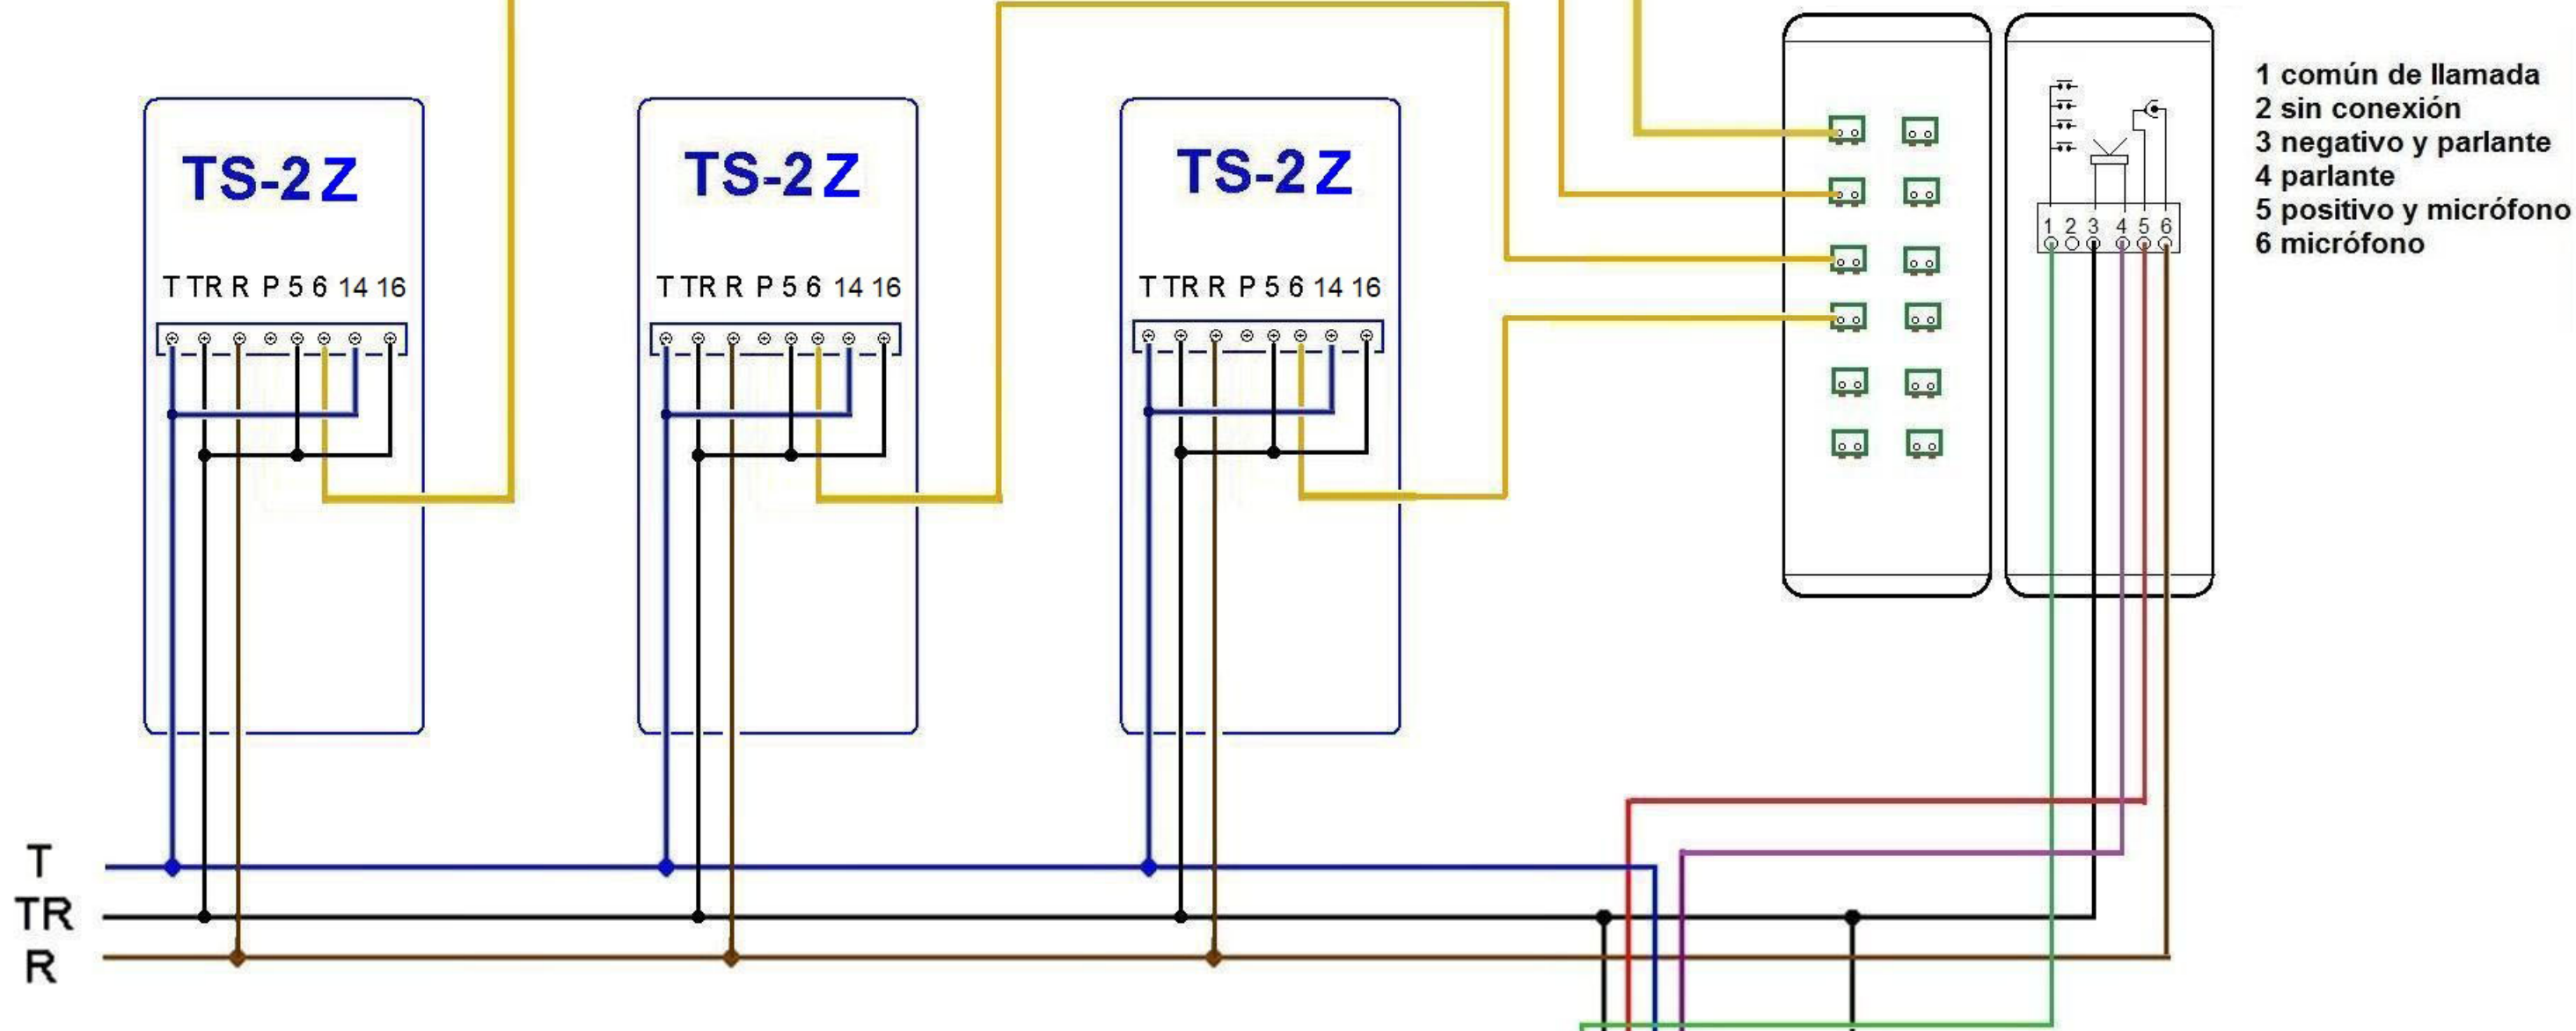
TS-2Z

T TR R P 5 6 14 16

TS-2Z

T TR R P 5 6 14 16

TS-2Z

T TR R P 5 6 14 16

1 2 3 4 5 6

1 común de llamada
2 sin conexión
3 negativo y parlante
4 parlante
5 positivo y micrófono
6 micrófono

T
TR
R